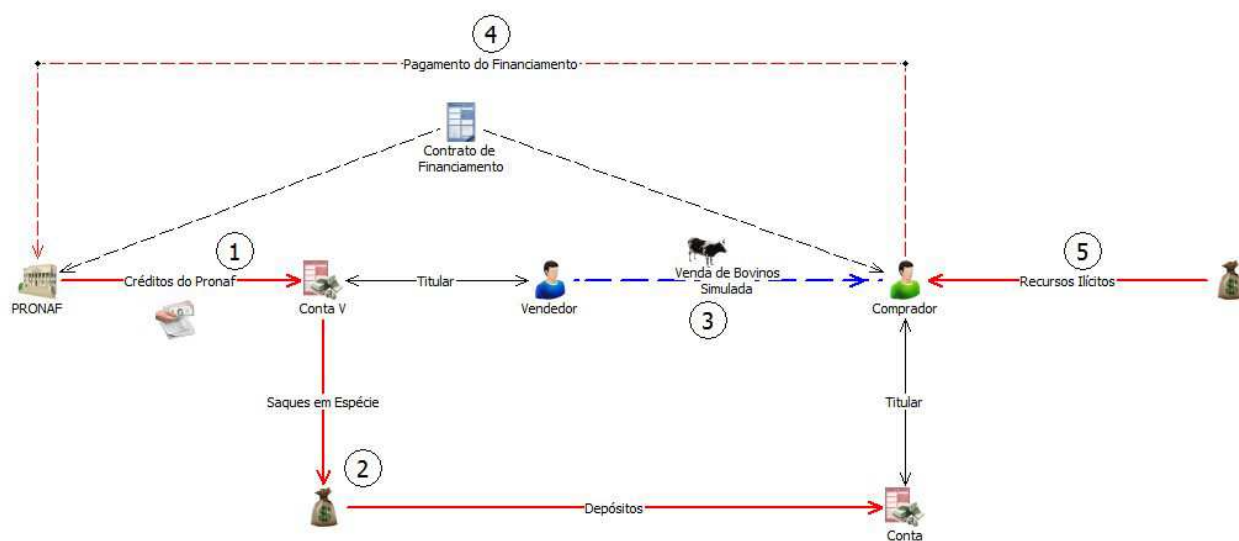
4

Pagamento do Financiamento

Contrato de Financiamento

1

5

PRONAF

Créditos do Pronaf

Conta V

Titular

Vendedor

Venda de Bovinos Simulada

Comprador

Recursos Ilícitos

3

Saques em Espécie

Titular

2

Depósitos

Conta